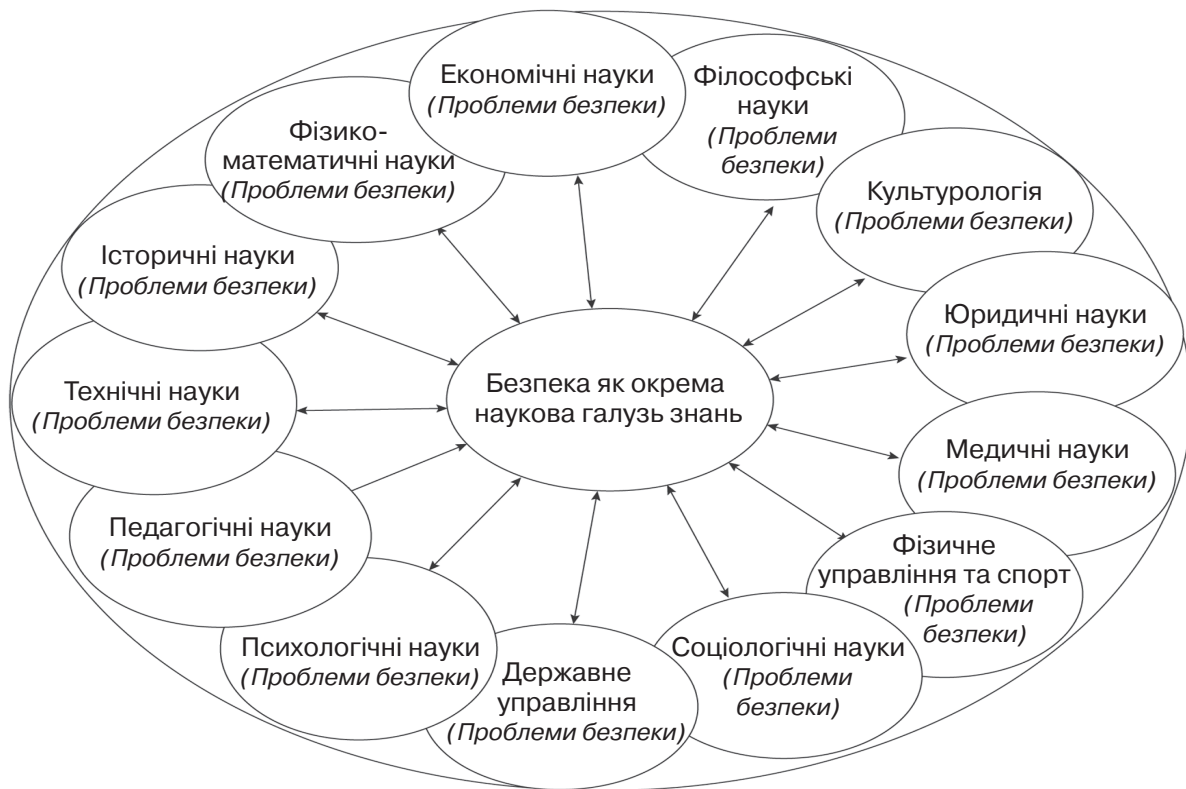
Економічні науки
(Проблеми безпеки)

Філософські науки
(Проблеми безпеки)

Фізико-математичні науки
(Проблеми безпеки)

Культурологія
(Проблеми безпеки)

Історичні науки
(Проблеми безпеки)

Юридичні науки
(Проблеми безпеки)

Технічні науки
(Проблеми безпеки)

Безпека як окрема наукова галузь знань

Медичні науки
(Проблеми безпеки)

Педагогічні науки
(Проблеми безпеки)

Фізичне управління та спорт
(Проблеми безпеки)

Психологічні науки
(Проблеми безпеки)

Державне управління
(Проблеми безпеки)

Соціологічні науки
(Проблеми безпеки)